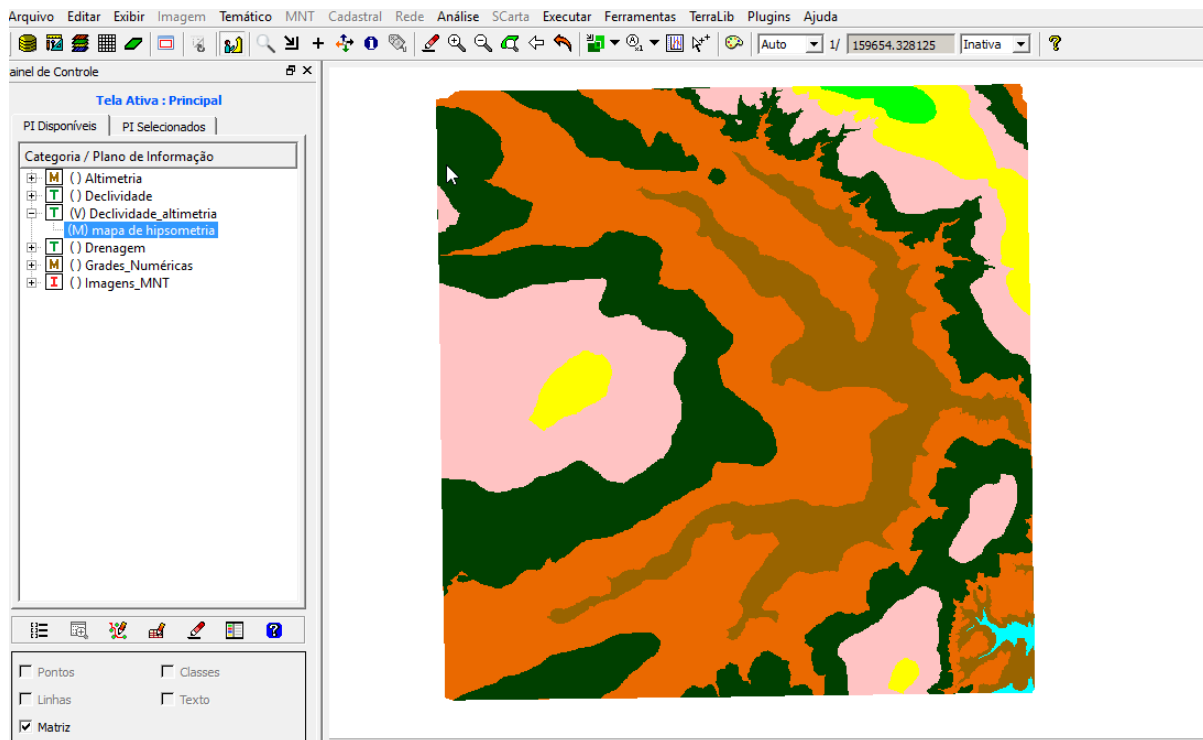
Arquivo Editar Exibir Imagem Temático MNT Cadastral Rede Análise SCarta Executar Ferramentas TerraLib Plugins Ajuda

Auto 1/ 159654.328125 Inativa

ainel de Controle

Tela Ativa : Principal

PI Disponíveis PI Selecionados

Categoria / Plano de Informação

M () Altimetria
T () Declividade
T (V) Declividade_altimetria
(M) mapa de hipsometria
T () Drenagem
M () Grades_Numéricas
I () Imagens_MNT

Pontos
Classes
Linhas
Texto
Matriz